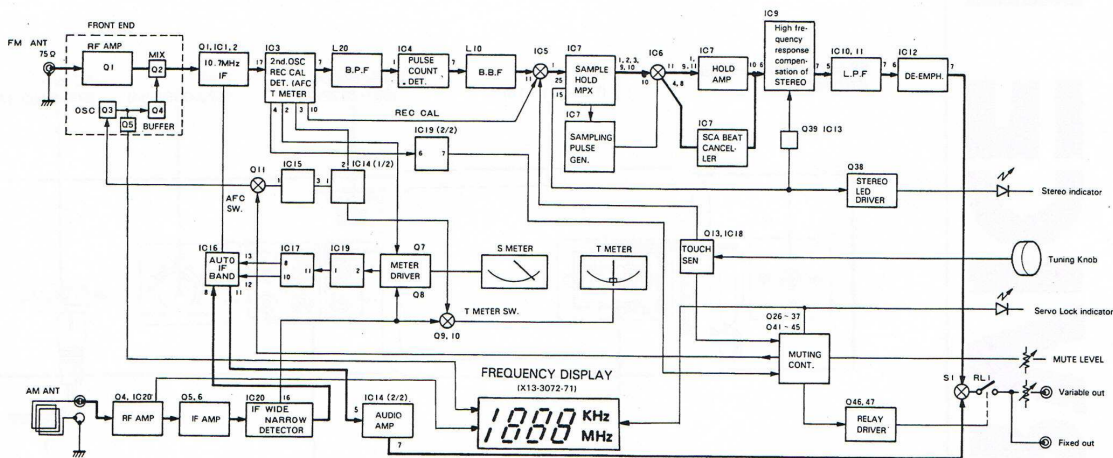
FM ANT
75Ω
FRONT END
RF AMP
Q1
MIX
Q2
OSC
Q3
Q4
Q5
BUFFER
Q1, IC1, 2
10.7MHz IF
IC3
2nd.OSC REC CAL DET. (AFC T METER
L20
B.P.F
IC4
PULSE COUNT DET.
L10
B.B.F
IC5
IC7
SAMPLE HOLD MPX
1, 2, 3, 9, 10
IC6
IC7
HOLD AMP
IC9
High frequency response compensation of STEREO
IC10, 11
L.P.F
IC12
DE-EMPH.
REC CAL
IC7
SAMPLING PULSE GEN.
IC7
SCA BEAT CANCELLER
Q39 IC13
IC19 (2/2)
Q11
IC15
IC14 (1/2)
AFC SW.
Q38
STEREO LED DRIVER
Stereo indicator
IC16
AUTO IF BAND
IC17
IC19
Q7
METER DRIVER
Q8
S METER
T METER
Q13, IC18
TOUCH SEN
Tuning Knob
T METER SW.
Q9, 10
Servo Lock indicator
Q26 ~ 37
Q41 ~ 45
MUTING CONT.
MUTE LEVEL
FREQUENCY DISPLAY
(X13-3072-71)
AM ANT
Q4, IC20
RF AMP
Q5, 6
IF AMP
IC20
IF WIDE NARROW DETECTOR
IC14 (2/2)
AUDIO AMP
1888 KHz MHz
Q46, 47
RELAY DRIVER
S1
RL1
Variable out
Fixed out